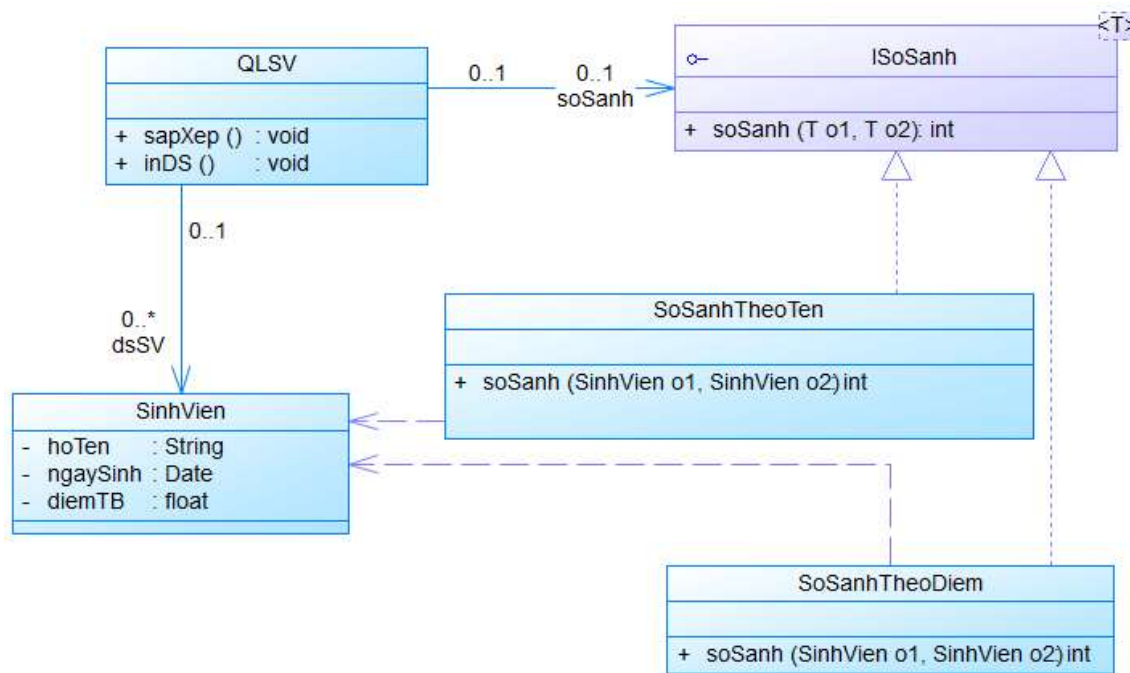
QLSV

+ sapXep () : void
+ inDS () : void

0..1

0..1
soSanh

<T>

ISoSanh

+ soSanh (T o1, T o2): int

0..1

0..*
dsSV

SoSanhTheoTen

+ soSanh (SinhVien o1, SinhVien o2) int

SinhVien

- hoTen : String
- ngaySinh : Date
- diemTB : float

SoSanhTheoDiem

+ soSanh (SinhVien o1, SinhVien o2) int